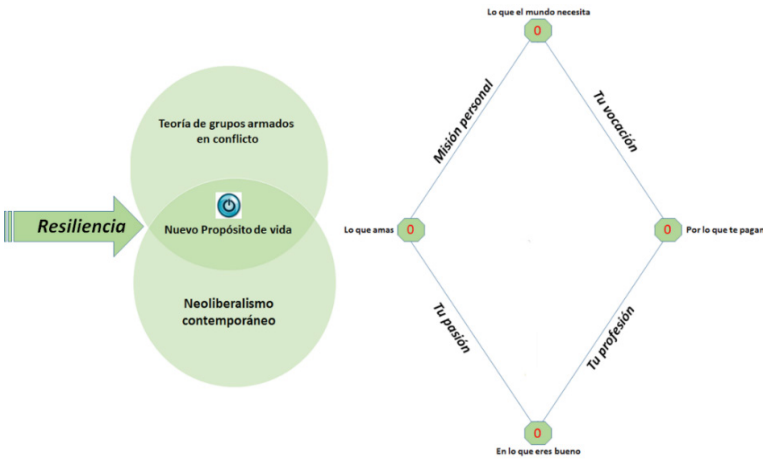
Resiliencia

Teoría de grupos armados en conflicto

Nuevo Propósito de vida

Neoliberalismo contemporáneo

Lo que el mundo necesita

0

Misión personal

Tu vocación

Lo que amas

0

0

Por lo que te pagan

Tu pasión

Tu profesión

0

En lo que eres bueno